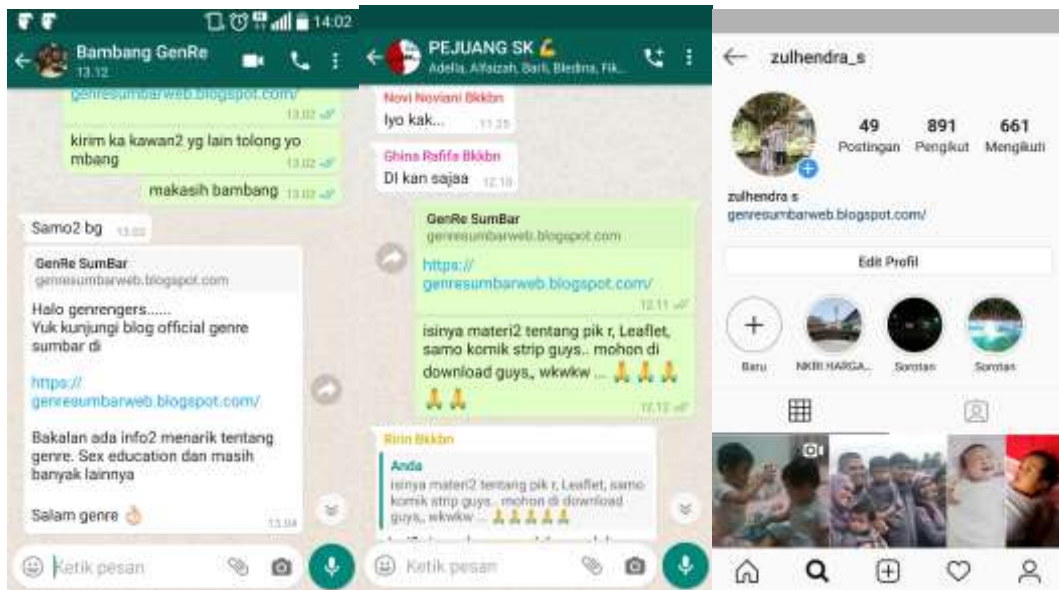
14:02

Bambang GenRe
13.12

genresumbarweb.blogspot.com/
13.02

kirim ka kawan2 yg lain tolong yo mbang
13.02

makasih bambang 13.02

Samo2 bg 13.02

GenRe SumBar
genresumbarweb.blogspot.com

Halo genrengers......
Yuk kunjungi blog official genre sumbar di

https://genresumbarweb.blogspot.com/

Bakalan ada info2 menarik tentang genre. Sex education dan masih banyak lainnya

Salam genre 👌
13.04

Ketik pesan

PEJUANG SK 💪
Adella, Alfaizah, Bari, Bledma, Fik...

Novi Noviani Bkkbn
Iyo kak... 11.25

Ghina Rafifa Bkkbn
DI kan sajaa 12.10

GenRe SumBar
genresumbarweb.blogspot.com

https://genresumbarweb.blogspot.com/
12.11

isinya materi2 tentang pik r, Leaflet, samo komik strip guys.. mohon di download guys,, wkwkw ... 🙏🙏🙏🙏🙏
12.12

Ririn Bkkbn
Anda
isinya materi2 tentang pik r, Leaflet, samo komik strip guys.. mohon di download guys,, wkwkw ... 🙏🙏🙏🙏🙏

Ketik pesan

zulhendra_s

49 Postingan
891 Pengikut
661 Mengikuti

zulhendra s
genresumbarweb.blogspot.com/

Edit Profil

Baru
NKRI HARGA...
Sorotan
Sorotan